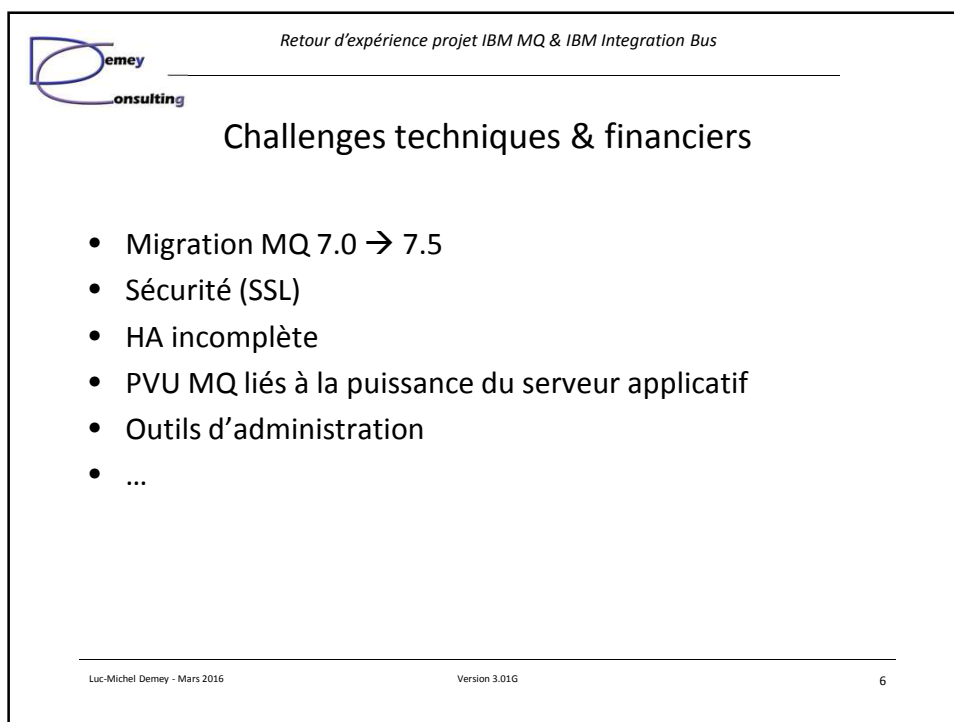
emey
onsulting

Retour d'expérience projet IBM MQ & IBM Integration Bus

Challenges techniques & financiers

- Migration MQ 7.0 → 7.5
- Sécurité (SSL)
- HA incomplète
- PVU MQ liés à la puissance du serveur applicatif
- Outils d'administration
- …

Luc-Michel Demey - Mars 2016 Version 3.01G 6